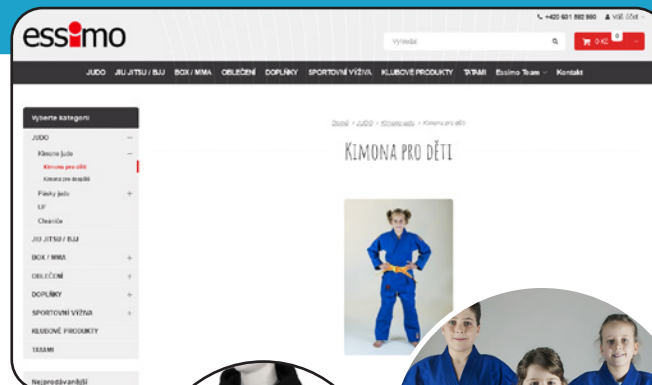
essimo

+420 601 592 960 Váš účet

Vyhledat

0 Kč 0

JUDO JIU JITSU / BJJ BOX / MMA OBLEČENÍ DOPLŇKY SPORTOVNÍ VÝŽIVA KLUBOVÉ PRODUKTY TATAMI Essimo Team Kontakt

Vyberte kategorii

JUDO

Kimona judo

Kimona pro děti

Kimona pro dospělé

Pásky judo

UF

Chrániče

JIU JITSU / BJJ

BOX / MMA

OBLEČENÍ

DOPLŇKY

SPORTOVNÍ VÝŽIVA

KLUBOVÉ PRODUKTY

TATAMI

Nejprodávanější

Domů > JUDO > Kimona judo > Kimona pro děti

Kimona pro děti